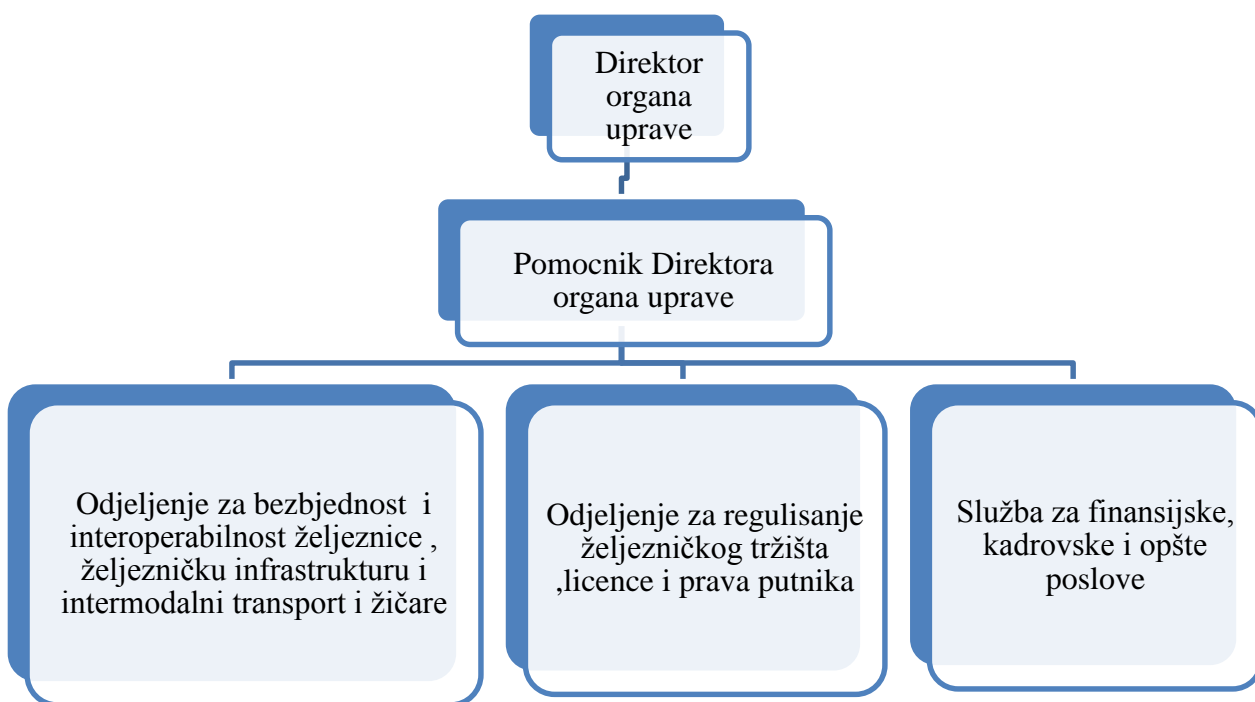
Direktor organa uprave

Pomocnik Direktora organa uprave

Odjeljenje za bezbjednost i interoperabilnost željeznice , željezničku infrastrukturu i intermodalni transport i žičare

Odjeljenje za regulisanje željezničkog tržišta ,licence i prava putnika

Služba za finansijske, kadrovske i opšte poslove